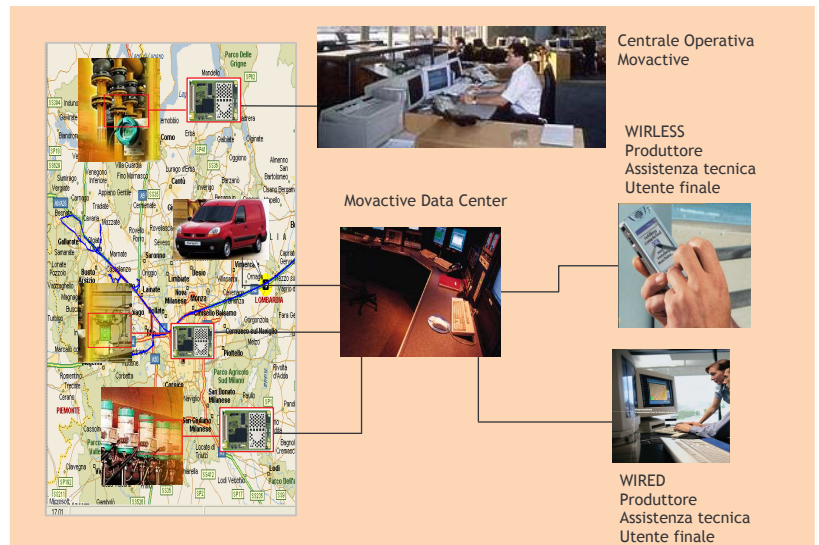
Centrale Operativa Movactive

WIRLESS
Produttore
Assistenza tecnica
Utente finale

Movactive Data Center

WIRED
Produttore
Assistenza tecnica
Utente finale

Parco Delle Grigne
Como
Lecco
Cantù
Gallarate
Busto Arsizio
Legnano
Saronno
Monza
Milano
Bergamo
LOMBARDIA
PIEMONTE
Lainate
Cologno Monzese
Cernusco sul Naviglio
Pioltello
Parco Agricolo Sud Milano
San Donato Milanese
San Giuliano Milanese
Abbiategrasso
Vigevano
Lodi
Corbetta
Treviglio